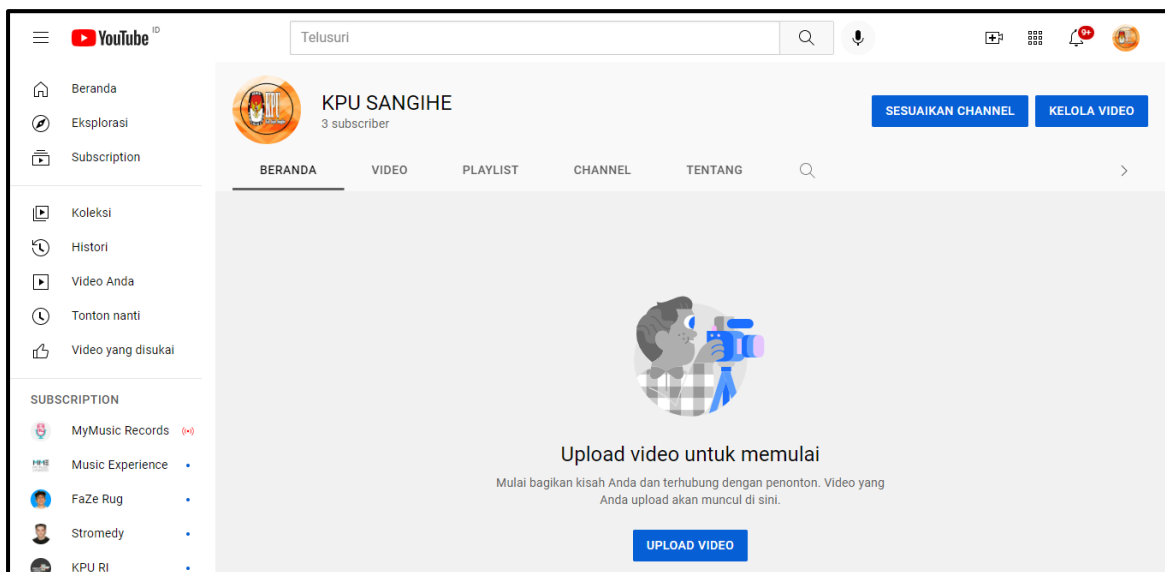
YouTube ID

Telusuri

9+

Beranda
Eksplorasi
Subscription

Koleksi
Histori
Video Anda
Tonton nanti
Video yang disukai

SUBSCRIPTION
MyMusic Records
Music Experience
FaZe Rug
Stromedy
KPU RI

KPU SANGIHE
3 subscriber

SESUAIKAN CHANNEL
KELOLA VIDEO

BERANDA
VIDEO
PLAYLIST
CHANNEL
TENTANG

Upload video untuk memulai

Mulai bagikan kisah Anda dan terhubung dengan penonton. Video yang Anda upload akan muncul di sini.

UPLOAD VIDEO